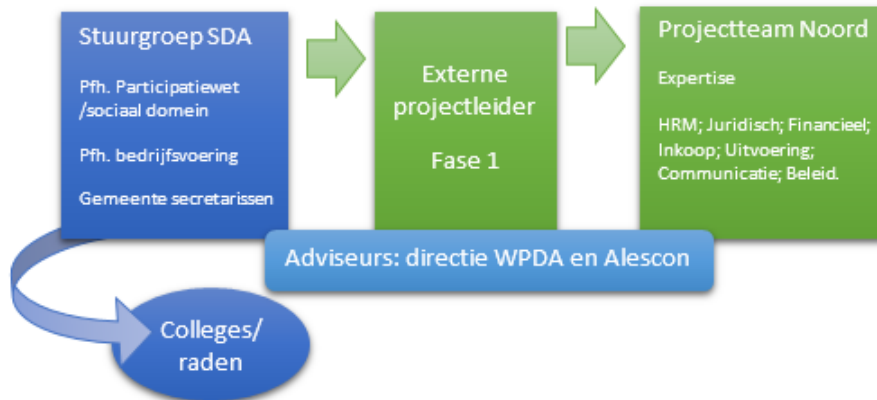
Stuurgroep SDA

Pfh. Participatiewet /sociaal domein

Pfh. bedrijfsvoering

Gemeente secretarissen

Externe projectleider

Fase 1

Projectteam Noord

Expertise

HRM; Juridisch; Financieel; Inkoop; Uitvoering; Communicatie; Beleid.

Adviseurs: directie WPDA en Alescon

Colleges/ raden